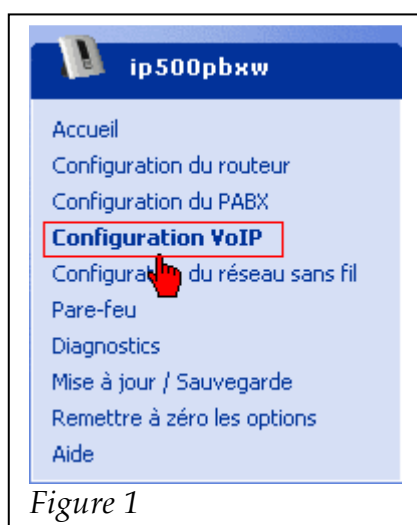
ip500pbxw

Accueil
Configuration du routeur
Configuration du PABX
Configuration VoIP
Configur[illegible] du réseau sans fil
Pare-feu
Diagnostics
Mise à jour / Sauvegarde
Remettre à zéro les options
Aide

Figure 1